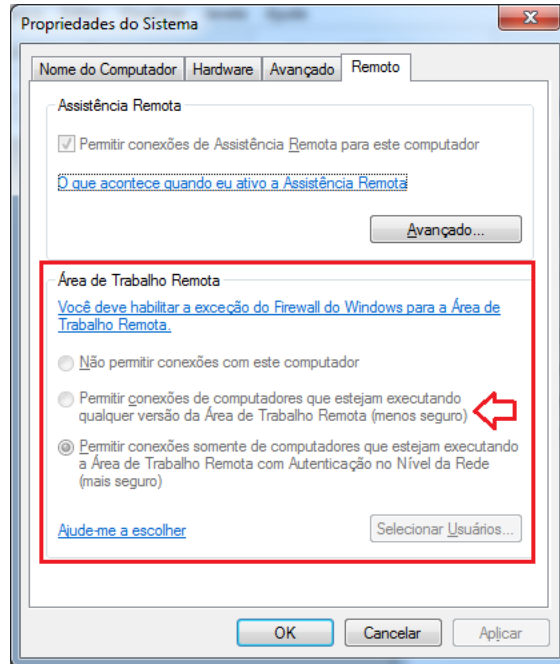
Propriedades do Sistema

Nome do Computador | Hardware | Avançado | Remoto

Assistência Remota

Permitir conexões de Assistência Remota para este computador

O que acontece quando eu ativo a Assistência Remota

Avançado...

Área de Trabalho Remota

Você deve habilitar a exceção do Firewall do Windows para a Área de Trabalho Remota.

Não permitir conexões com este computador

Permitir conexões de computadores que estejam executando qualquer versão da Área de Trabalho Remota (menos seguro)

Permitir conexões somente de computadores que estejam executando a Área de Trabalho Remota com Autenticação no Nível da Rede (mais seguro)

Ajude-me a escolher

Selecionar Usuários...

OK | Cancelar | Aplicar